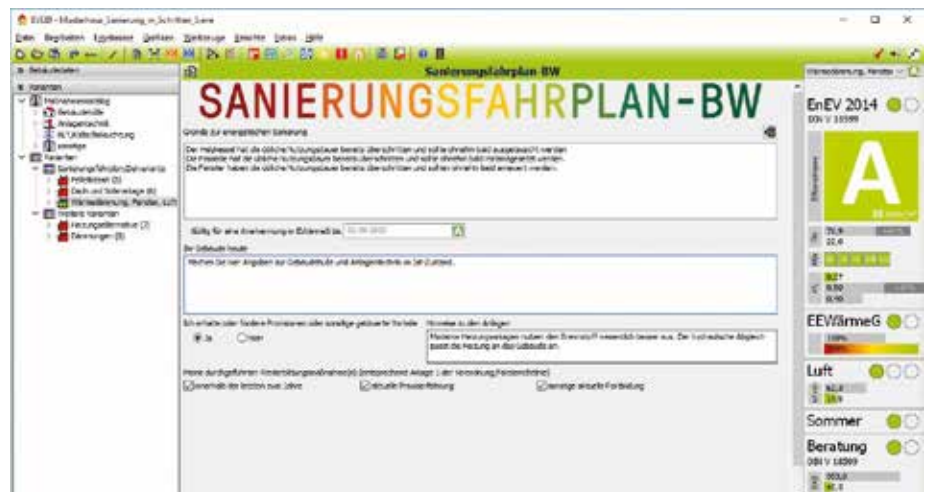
EVEB - Musterhaus_Sanierung_in_Schritten_Scene

Datei Bearbeiten Eingabe Drucken Werkzeuge Ansicht Extras Hilfe

Gebäudedaten

Varianten

Sanierungsfahrplan BW

SANIERUNGSFAHRPLAN-BW

Gründe zur energetischen Sanierung

Der Heizkessel hat die übliche Nutzungsdauer bereits überschritten und sollte ohnehin bald ausgetauscht werden.
Die Fassade hat die übliche Nutzungsdauer bereits überschritten und sollte ohnehin bald instandgesetzt werden.
Die Fenster haben die übliche Nutzungsdauer überschritten und sollten ohnehin bald erneuert werden.

Gültig für eine Anerkennung in EWärmeG bis

Ihr Gebäude heute

Wichen Sie Ihrer Angaben zur Gebäudehülle und Anlagentechnik im Ist-Zustand.

Ich erhalte oder fördere Provisionen oder sonstige geldwerte Vorteile

Ja Nein

Hinweise zu den Anlagen

Moderne Heizungsanlagen nutzen den Brennstoff wesentlich besser aus. Der hydraulische Abgleich passt die Heizung an das Gebäude an.

innerhalb der letzten zwei Jahre aktuelle Preisermittlung sonstige aktuelle Fortbildung

Wärmedämmung, Fenster

EnEV 2014
DIN V 18599

A

EEWärmeG

Luft

Sommer

Beratung
DIN V 18599